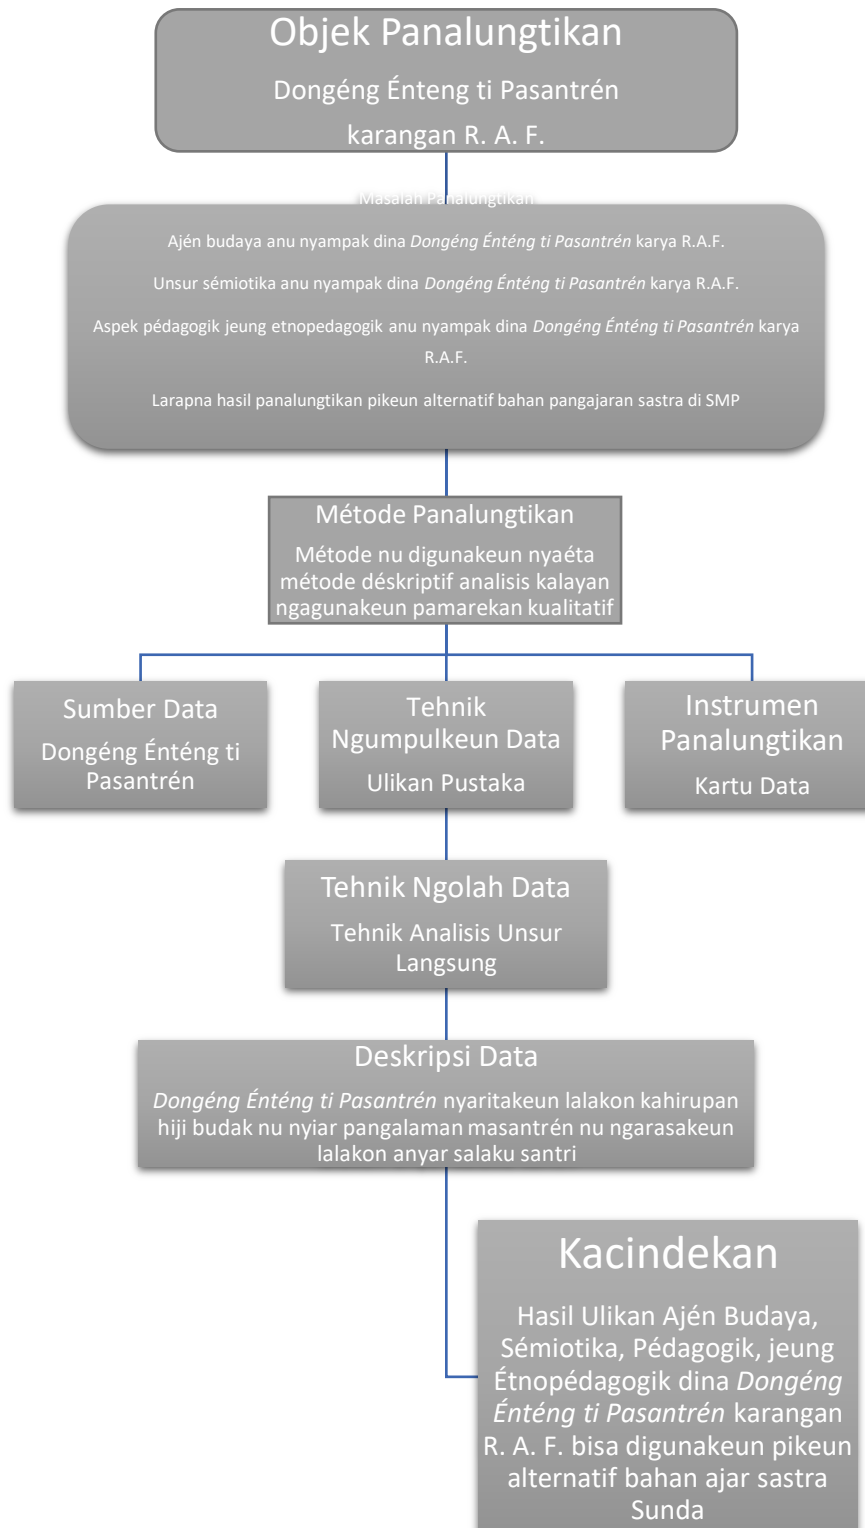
Objek Panalungtikan

Dongéng Énteng ti Pasantrén karangan R. A. F.

Masalah Panalungtikan

Ajén budaya anu nyampak dina *Dongéng Énténg ti Pasantrén* karya R.A.F.

Unsur sémiotika anu nyampak dina *Dongéng Énténg ti Pasantrén* karya R.A.F.

Aspek pédagogik jeung etnopedagogik anu nyampak dina *Dongéng Énténg ti Pasantrén* karya R.A.F.

Larapna hasil panalungtikan pikeun alternatif bahan pangajaran sastra di SMP

Métode Panalungtikan

Métode nu digunakeun nyaéta métode déskriptif analisis kalayan ngagunakeun pamarekan kualitatif

Sumber Data

Dongéng Énténg ti Pasantrén

Tehnik Ngumpulkeun Data

Ulikan Pustaka

Instrumen Panalungtikan

Kartu Data

Tehnik Ngolah Data

Tehnik Analisis Unsur Langsung

Deskripsi Data

*Dongéng Énténg ti Pasantrén* nyaritakeun lalakon kahirupan hiji budak nu nyiar pangalaman masantrén nu ngarasakeun lalakon anyar salaku santri

Kacindekan

Hasil Ulikan Ajén Budaya, Sémiotika, Pédagogik, jeung Étnopédagogik dina *Dongéng Énténg ti Pasantrén* karangan R. A. F. bisa digunakeun pikeun alternatif bahan ajar sastra Sunda